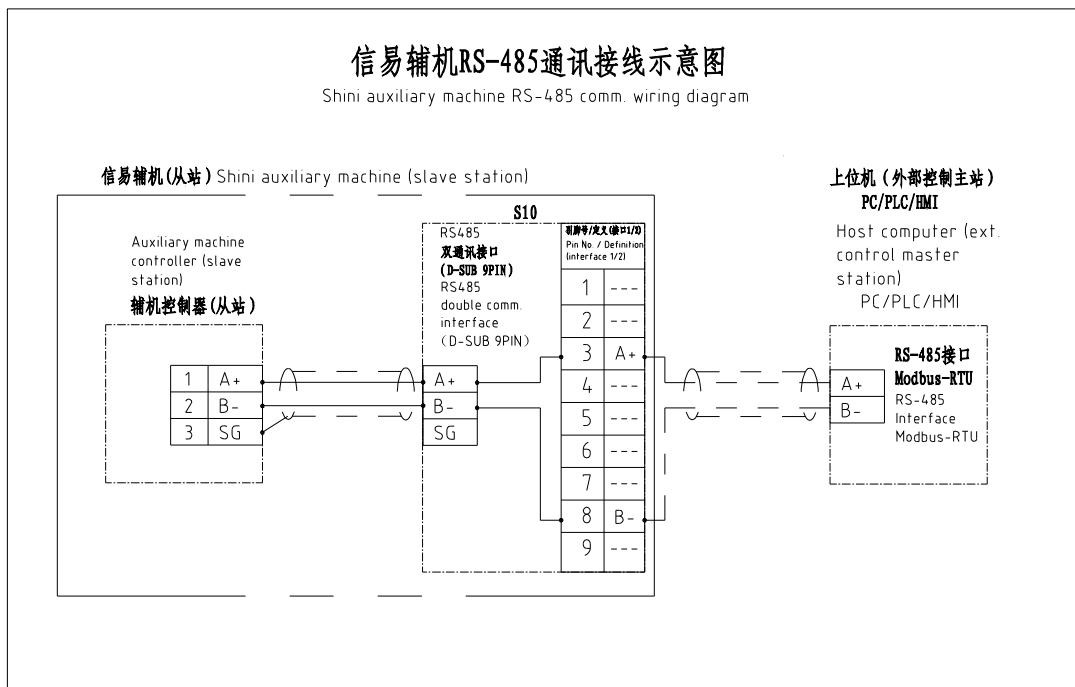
信易辅机RS-485通讯接线示意图
Shini auxiliary machine RS-485 comm. wiring diagram

信易辅机(从站) Shini auxiliary machine (slave station)

Auxiliary machine controller (slave station)
辅机控制器(从站)

| 1 | A+ |
|---|---|
| 2 | B- |
| 3 | SG |

S10
RS485
双通讯接口
(D-SUB 9PIN)
RS485 double comm. interface (D-SUB 9PIN)

| A+ |
|---|
| B- |
| SG |

引脚号/定义(接口1/2)
Pin No. / Definition (interface 1/2)

| 1 | --- |
|---|---|
| 2 | --- |
| 3 | A+ |
| 4 | --- |
| 5 | --- |
| 6 | --- |
| 7 | --- |
| 8 | B- |
| 9 | --- |

上位机(外部控制主站)
PC/PLC/HMI
Host computer (ext. control master station)
PC/PLC/HMI

| A+ |
|---|
| B- |

RS-485接口
Modbus-RTU
RS-485 Interface
Modbus-RTU